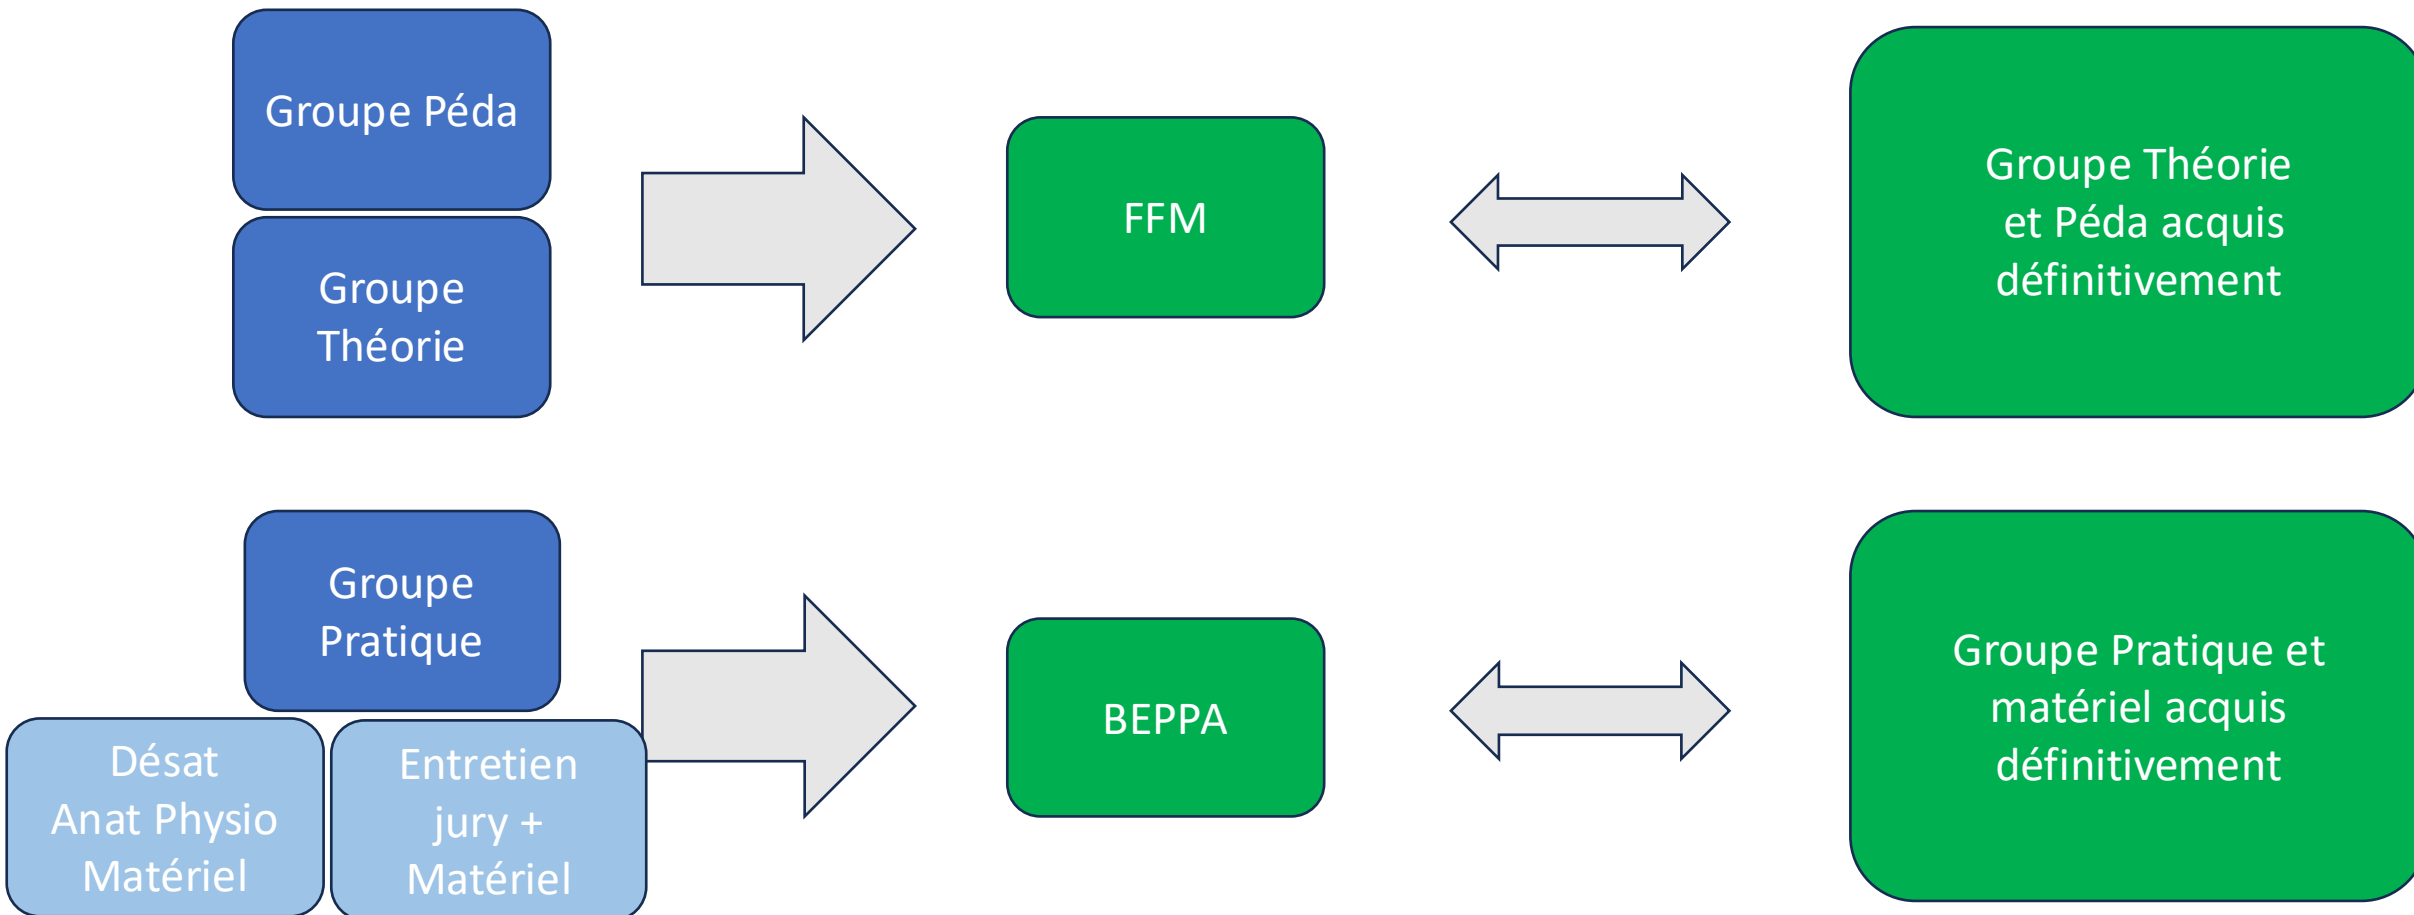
Groupe Péda

Groupe Théorie

FFM

Groupe Théorie et Péda acquis définitivement

Groupe Pratique

Désat Anat Physio Matériel

Entretien jury + Matériel

BEPPA

Groupe Pratique et matériel acquis définitivement